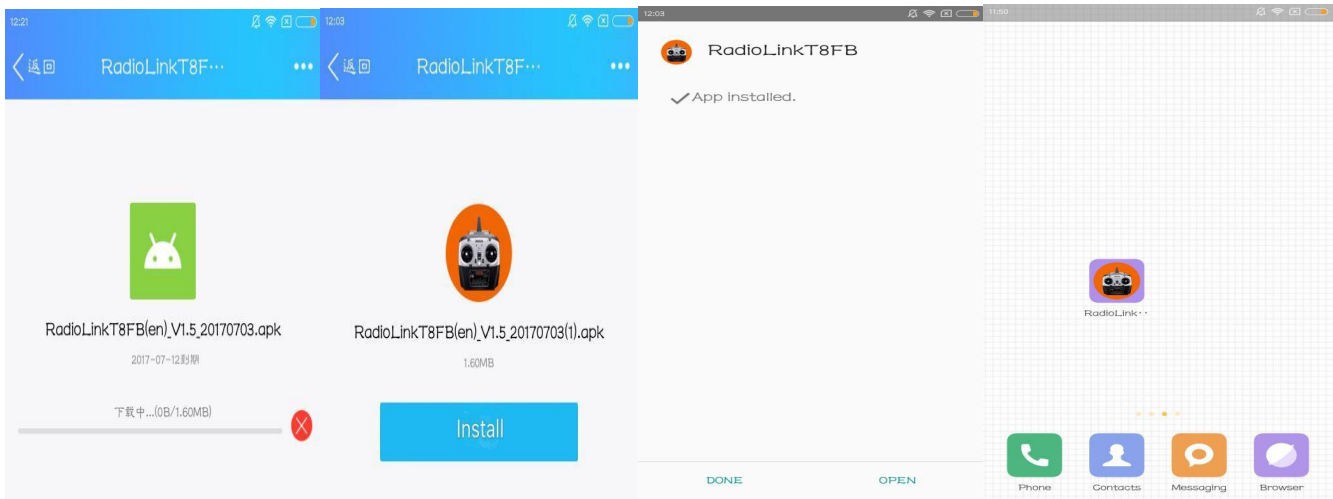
12:21

返回 RadioLinkT8F···

RadioLinkT8FB(en)_V1.5_20170703.apk

2017-07-12到期

下载中...(0B/1.60MB)

12:03

返回 RadioLinkT8F···

RadioLinkT8FB(en)_V1.5_20170703(1).apk

1.60MB

Install

12:03

RadioLinkT8FB

App installed.

DONE

OPEN

11:50

RadioLink··

Phone

Contacts

Messaging

Browser